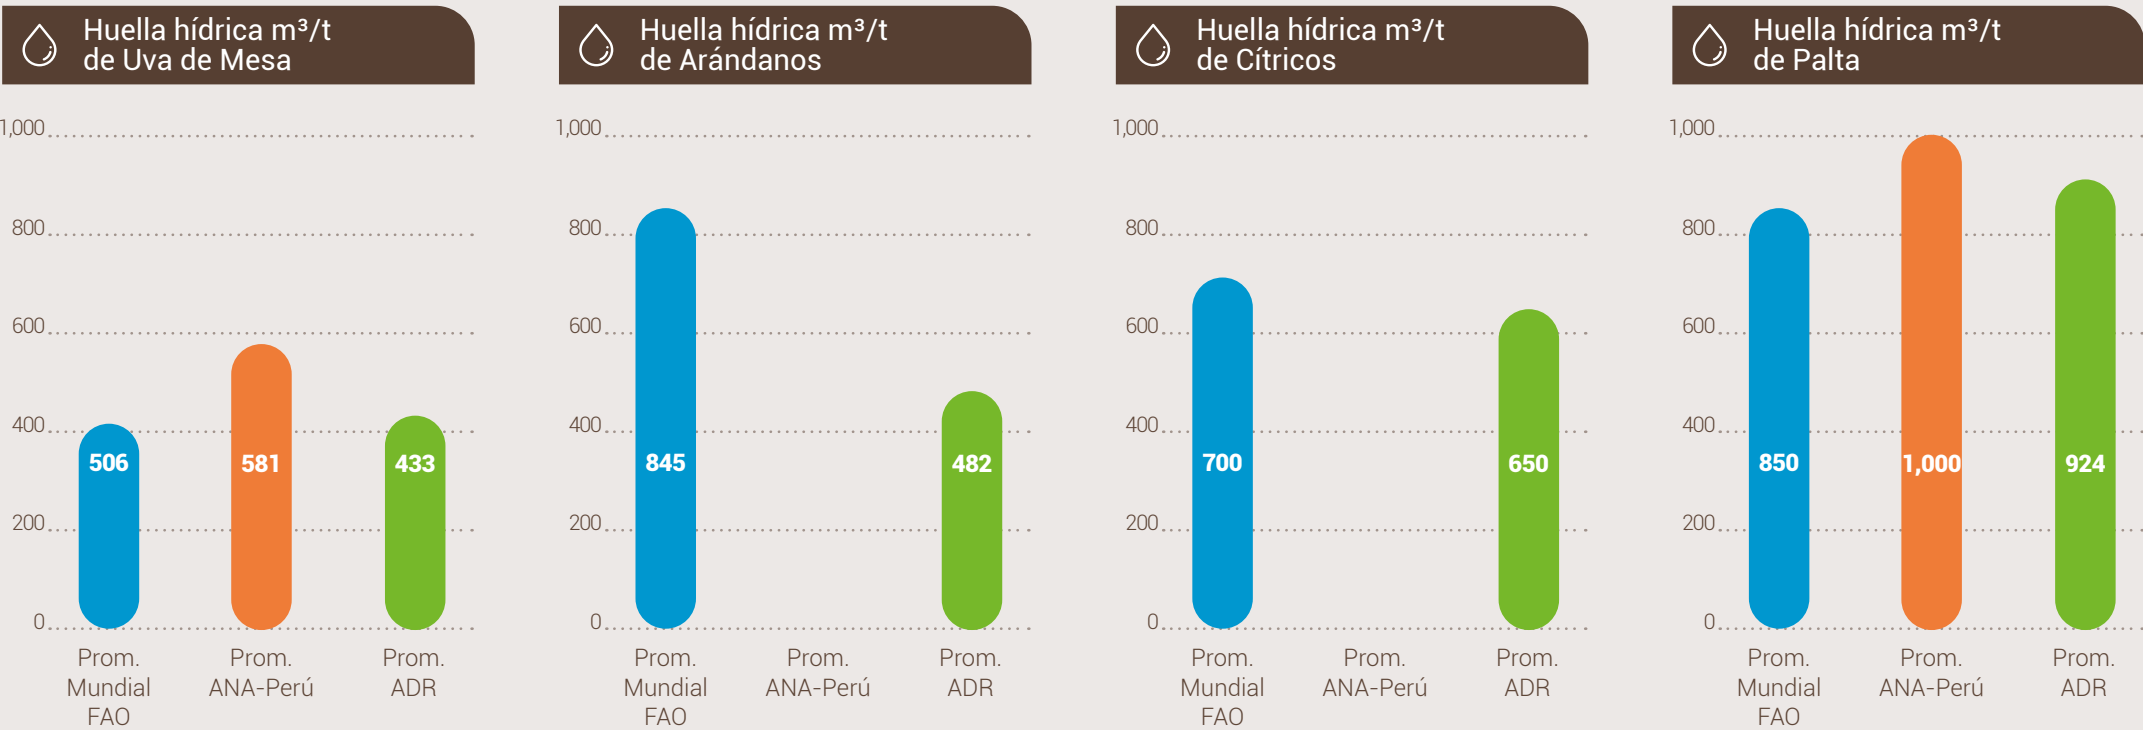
Huella hídrica m³/t de Uva de Mesa

1,000
800
600
400
200
0

506
581
433

Prom. Mundial FAO
Prom. ANA-Perú
Prom. ADR

Huella hídrica m³/t de Arándanos

1,000
800
600
400
200
0

845
482

Prom. Mundial FAO
Prom. ANA-Perú
Prom. ADR

Huella hídrica m³/t de Cítricos

1,000
800
600
400
200
0

700
650

Prom. Mundial FAO
Prom. ANA-Perú
Prom. ADR

Huella hídrica m³/t de Palta

1,000
800
600
400
200
0

850
1,000
924

Prom. Mundial FAO
Prom. ANA-Perú
Prom. ADR